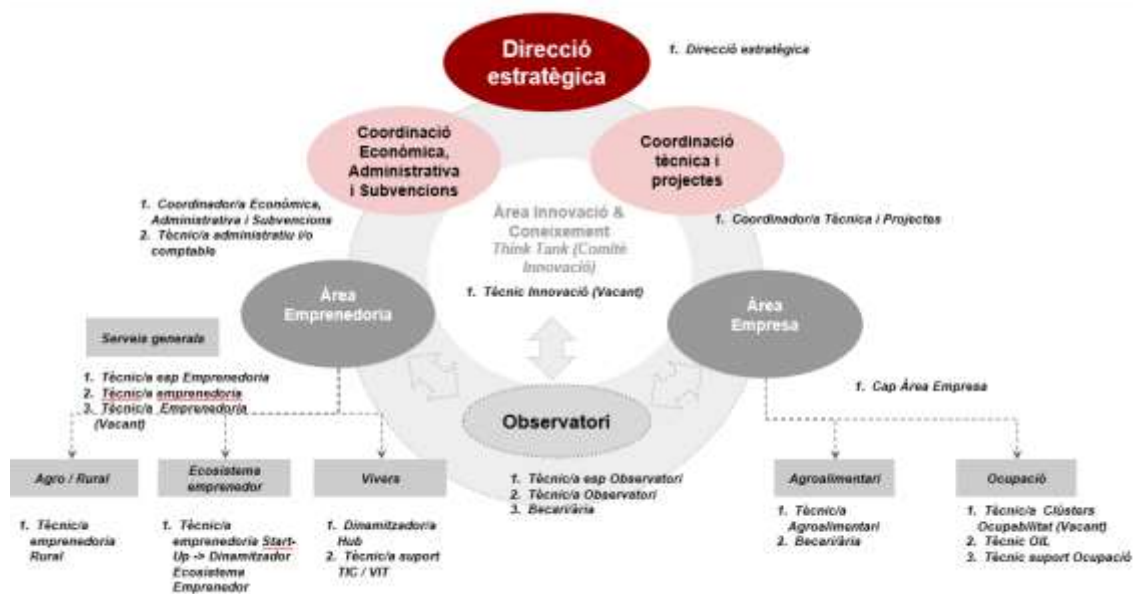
Direcció estratègica

1. Direcció estratègica

Coordinació Econòmica, Administrativa i Subvencions

Coordinació tècnica i projectes

1. Coordinador/a Econòmica, Administrativa i Subvencions
2. Tècnic/a administratiu i/o comptable

Àrea Innovació & Coneixement
Think Tank (Comitè Innovació)

1. Coordinador/a Tècnica i Projectes

1. Tècnic Innovació (Vacant)

Àrea Emprenedoria

Àrea Empresa

Serveis generals

1. Tècnic/a esp Emprenedoria
2. Tècnic/a emprenedoria
3. Tècnic/a Emprenedoria (Vacant)

1. Cap Àrea Empresa

Observatori

Agro / Rural

Ecosistema emprenedor

Vivers

1. Tècnic/a Observatori esp Observatori
2. Tècnic/a Observatori
3. Becari/ària

Agroalimentari

Ocupació

1. Tècnic/a emprenedoria Rural

1. Tècnic/a emprenedoria Start-Up -> Dinamitzador Ecosistema Emprenedor

1. Dinamitzador/a Hub
2. Tècnic/a suport TIC / VIT

1. Tècnic/a Agroalimentari
2. Becari/ària

1. Tècnic/a Clústers Ocupabilitat (Vacant)
2. Tècnic OIL
3. Tècnic suport Ocupació